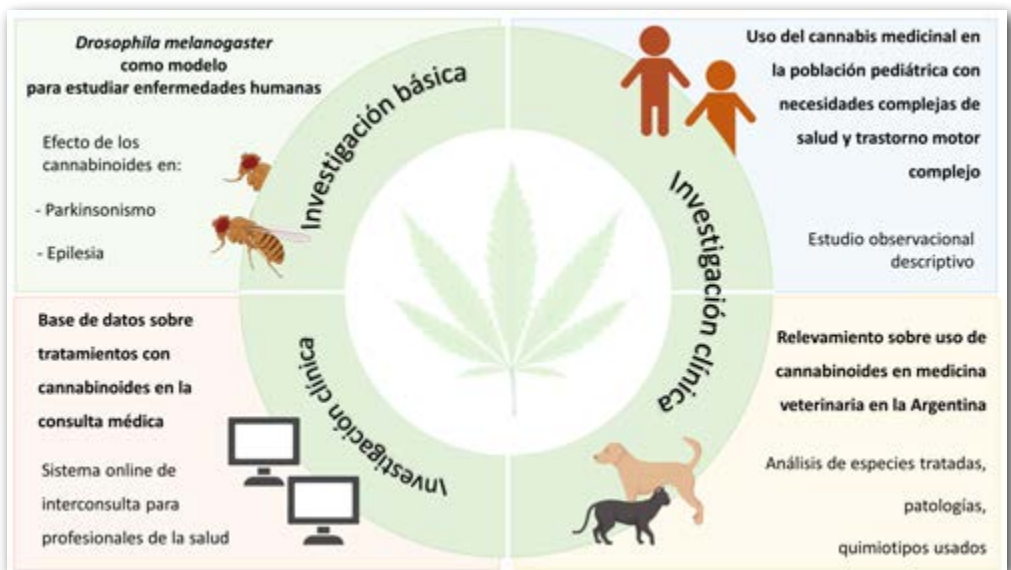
*Drosophila melanogaster* como modelo para estudiar enfermedades humanas

Efecto de los cannabinoides en:

- Parkinsonismo

- Epilesia

Investigación básica

Uso del cannabis medicinal en la población pediátrica con necesidades complejas de salud y trastorno motor complejo

Estudio observacional descriptivo

Investigación clínica

Base de datos sobre tratamientos con cannabinoides en la consulta médica

Sistema online de interconsulta para profesionales de la salud

Investigación clínica

Relevamiento sobre uso de cannabinoides en medicina veterinaria en la Argentina

Análisis de especies tratadas, patologías, quimiotipos usados